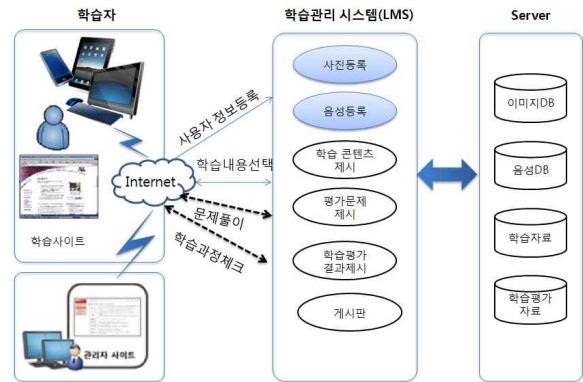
학습자

학습관리 시스템(LMS)

Server

사진등록

음성등록

학습 콘텐츠 제시

평가문제 제시

학습평가 결과제시

게시판

이미지DB

음성DB

학습자료

학습평가 자료

Internet

사용자 정보등록

학습내용선택

문제풀이

학습과정체크

학습사이트

관리자 사이트